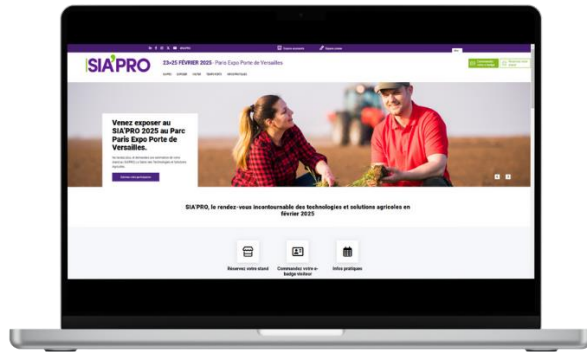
SIA'PRO

23>25 FÉVRIER 2025 · Paris Expo Porte de Versailles

Venez exposer au SIA'PRO 2025 au Parc Paris Expo Porte de Versailles.

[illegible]

SIA'PRO, le rendez-vous incontournable des technologies et solutions agricoles en février 2025

Réservez votre stand

Commandez votre e-badge visiteur

Infos pratiques